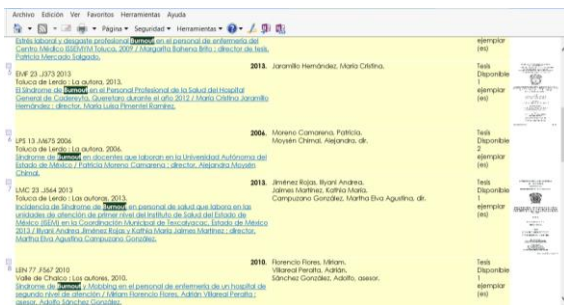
Archivo Edición Ver Favoritos Herramientas Ayuda

Página ▾ Seguridad ▾ Herramientas ▾

Estrés laboral y desgaste profesional Burnout en el personal de enfermería del Centro Médico ISSEMYM Toluca, 2009 / Margarita Bahena Brito ; director de tesis, Patricia Mercado Salgado.

ejemplar (es)

EMF 23 .J373 2013
Toluca de Lerdo : La autora, 2013.
El Síndrome de Burnout en el Personal Profesional de la Salud del Hospital General de Cadereyta, Querétaro durante el año 2012 / María Cristina Jaramillo Hernández ; director, María Luisa Pimentel Ramírez.

2013. Jaramillo Hernández, María Cristina.

Tesis Disponible 1 ejemplar (es)

LPS 13 .M675 2006
Toluca de Lerdo : La autora, 2006.
Síndrome de Burnout en docentes que laboran en la Universidad Autónoma del Estado de México / Patricia Moreno Camarena ; director, Alejandra Moysén Chimal.

2006. Moreno Camarena, Patricia.
Moysén Chimal, Alejandra, dir.

Tesis Disponible 2 ejemplar (es)

LMC 23 .J564 2013
Toluca de Lerdo : Las autoras, 2013.
Incidencia de Síndrome de Burnout en personal de salud que labora en las unidades de atención de primer nivel del Instituto de Salud del Estado de México (ISEM) en la Coordinación Municipal de Texcalyacac, Estado de México 2013 / Illyani Andrea Jiménez Rojas y Kathia María Jaimes Martínez ; director, Martha Elva Agustina Campuzano González.

2013. Jiménez Rojas, Illyani Andrea.
Jaimes Martínez, Kathia María.
Campuzano González, Martha Elva Agustina, dir.

Tesis Disponible 1 ejemplar (es)

LEN 77 .F567 2010
Valle de Chalco : Los autores, 2010.
Síndrome de Burnout y Mobbing en el personal de enfermería de un hospital de segundo nivel de atención / Miriam Florencio Flores, Adrián Villareal Peralta ; asesor, Adolfo Sánchez González.

2010. Florencio Flores, Miriam.
Villareal Peralta, Adrián.
Sánchez González, Adolfo, asesor.

Tesis Disponible 1 ejemplar (es)